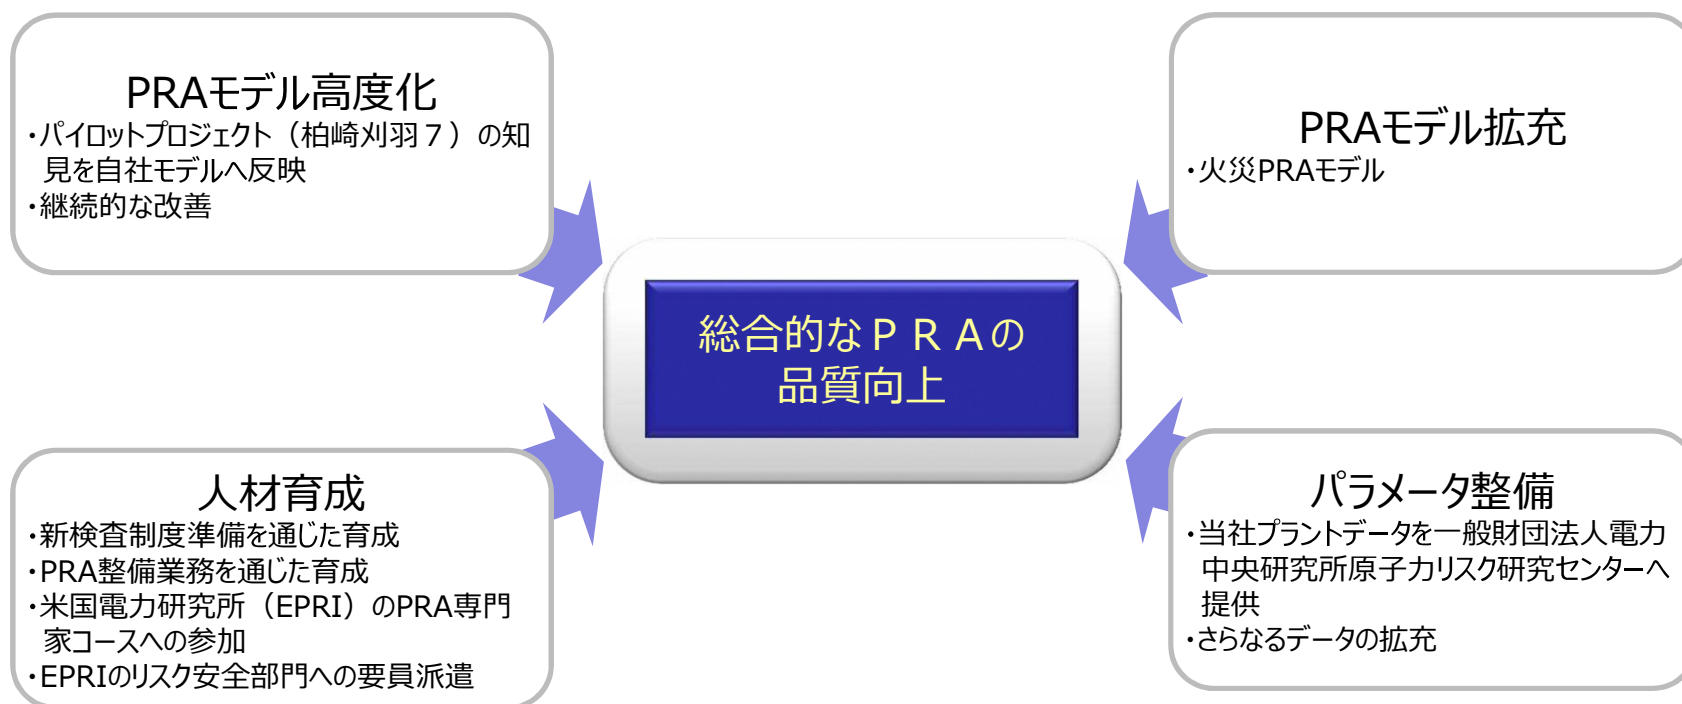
PRAモデル高度化
・パイロットプロジェクト（柏崎刈羽７）の知見を自社モデルへ反映
・継続的な改善

PRAモデル拡充
・火災PRAモデル

総合的なＰＲＡの品質向上

人材育成
・新検査制度準備を通じた育成
・PRA整備業務を通じた育成
・米国電力研究所（EPRI）のPRA専門家コースへの参加
・EPRIのリスク安全部門への要員派遣

パラメータ整備
・当社プラントデータを一般財団法人電力中央研究所原子力リスク研究センターへ提供
・さらなるデータの拡充